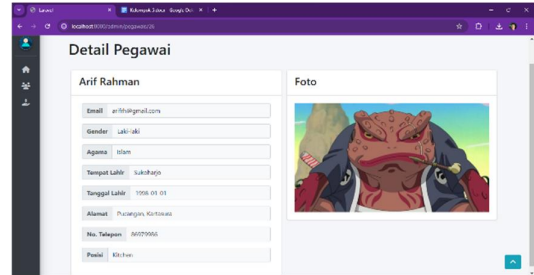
Laravel
Kelompok 3 Java - Google Dri
localhost:8000/admin/pegawai/26

Detail Pegawai

Arif Rahman

Email arifrh@gmail.com
Gender Laki-laki
Agama Islam
Tempat Lahir Sukoharjo
Tanggal Lahir 1998-01-03
Alamat Pucangan, Kartasura
No. Telepon 06929966
Posisi Kitchen

Foto